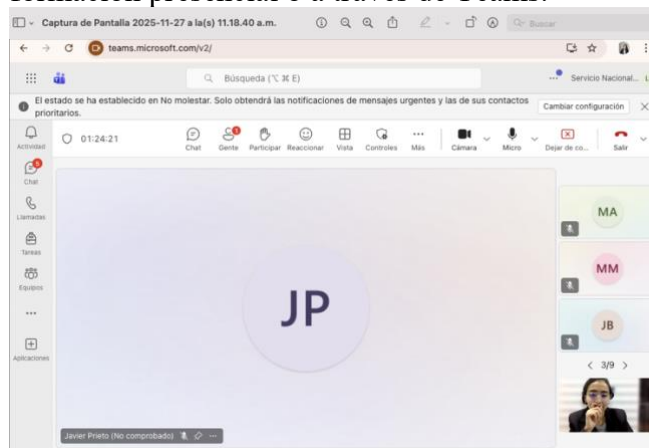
formación presencial o a través de Teams.

Captura de Pantalla 2025-11-27 a la(s) 11.18.40 a.m.

Buscar

teams.microsoft.com/v2/

Búsqueda (⌥ ⌘ E)

Servicio Nacional...

El estado se ha establecido en No molestar. Solo obtendrá las notificaciones de mensajes urgentes y las de sus contactos prioritarios.

Cambiar configuración

Actividad

Chat

Llamadas

Tareas

Equipos

...

Aplicaciones

01:24:21

Chat

Gente

Participar

Reaccionar

Vista

Controles

Más

Cámara

Micro

Dejar de co...

Salir

MA

MM

JB

< 3/9 >

JP

Javier Prieto (No comprobado)